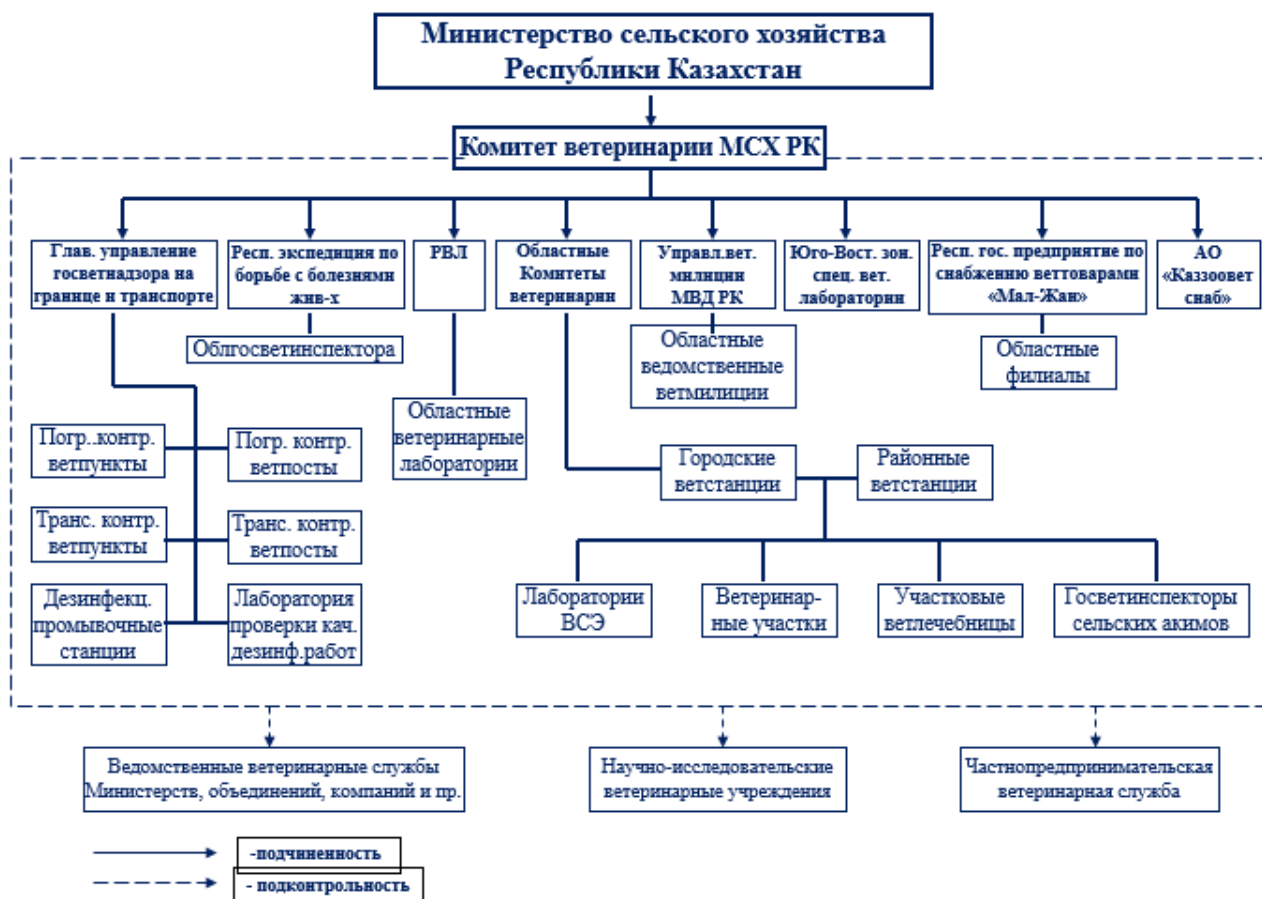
Министерство сельского хозяйства Республики Казахстан

Комитет ветеринарии МСХ РК

Глав. управление госветнадзора на границе и транспорте

Респ. экспедиция по борьбе с болезнями жив-х

РВЛ

Областные Комитеты ветеринарии

Управл.вет. милиции МВД РК

Юго-Вост. зон. спец. вет. лаборатории

Респ. гос. предприятие по снабжению ветговарами «Мал-Жан»

АО «Каззооветснаб»

Облгосветинспектора

Областные ведомственные ветмилиции

Областные филиалы

Областные ветеринарные лаборатории

Погр..контр. ветпункты

Погр. контр. ветпосты

Транс. контр. ветпункты

Транс. контр. ветпосты

Дезинфекц. промывочные станции

Лаборатория проверки кач. дезинф.работ

Городские ветстанции

Районные ветстанции

Лаборатории ВСЭ

Ветеринарные участки

Участковые ветлечебницы

Госветинспекторы сельских акимов

Ведомственные ветеринарные службы Министерств, объединений, компаний и пр.

Научно-исследовательские ветеринарные учреждения

Частнопредпринимательская ветеринарная служба

-подчиненность

- подконтрольность